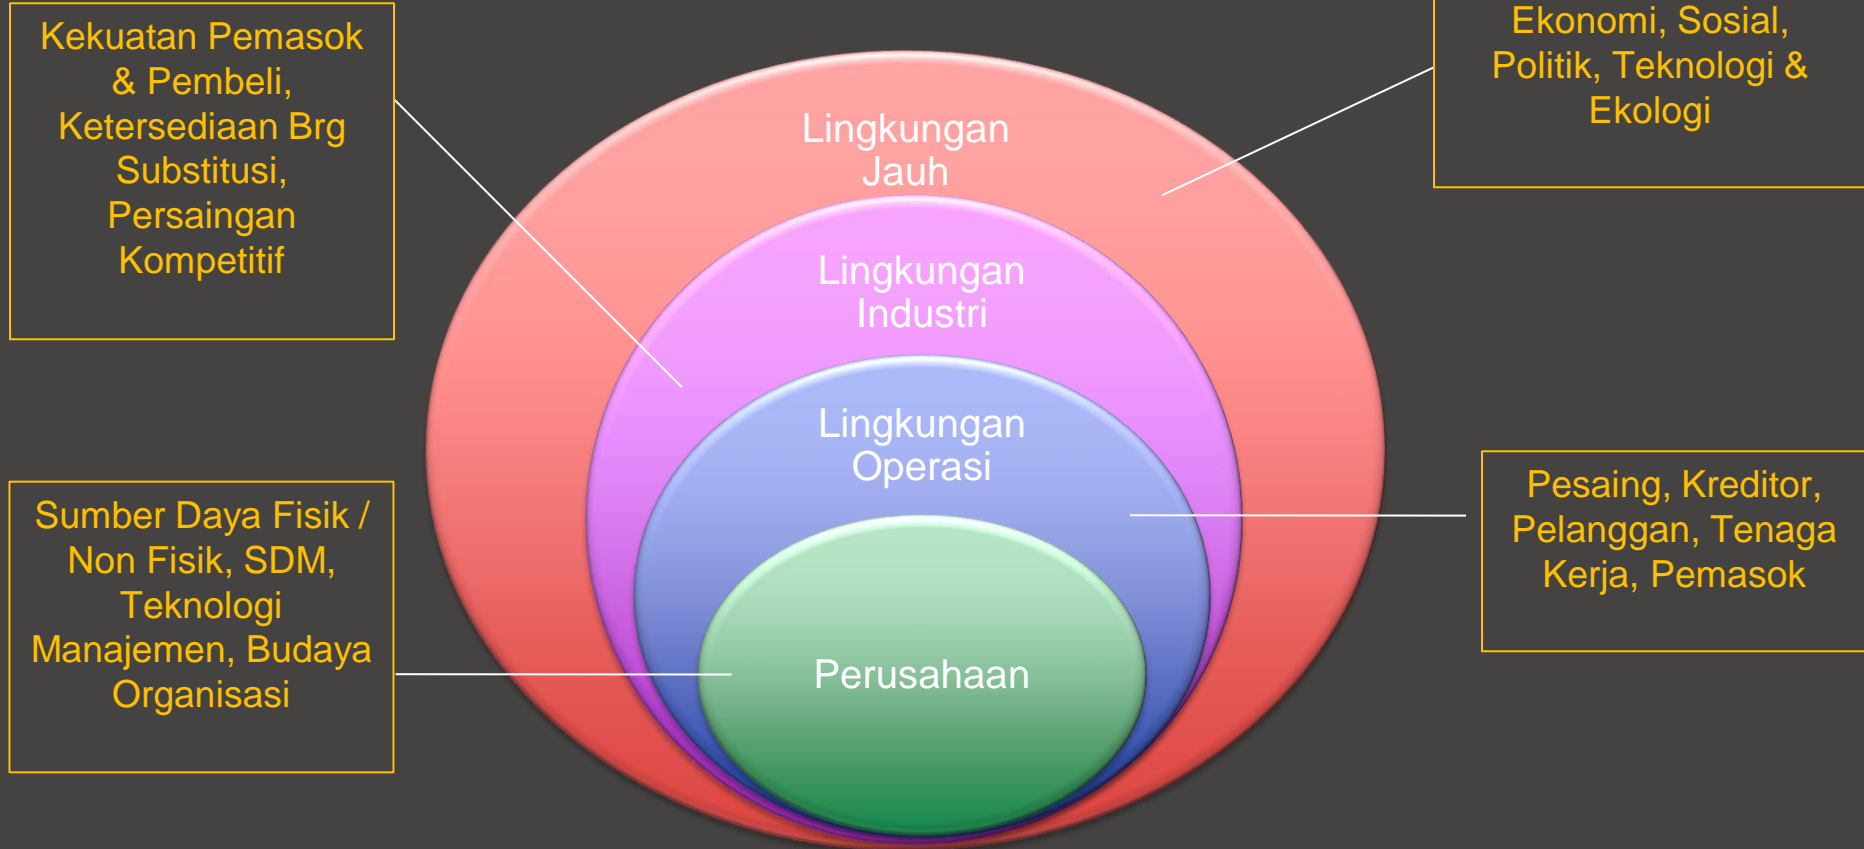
Kekuatan Pemasok & Pembeli, Ketersediaan Brg Substitusi, Persaingan Kompetitif

Ekonomi, Sosial, Politik, Teknologi & Ekologi

Lingkungan Jauh

Lingkungan Industri

Lingkungan Operasi

Perusahaan

Sumber Daya Fisik / Non Fisik, SDM, Teknologi Manajemen, Budaya Organisasi

Pesaing, Kreditor, Pelanggan, Tenaga Kerja, Pemasok